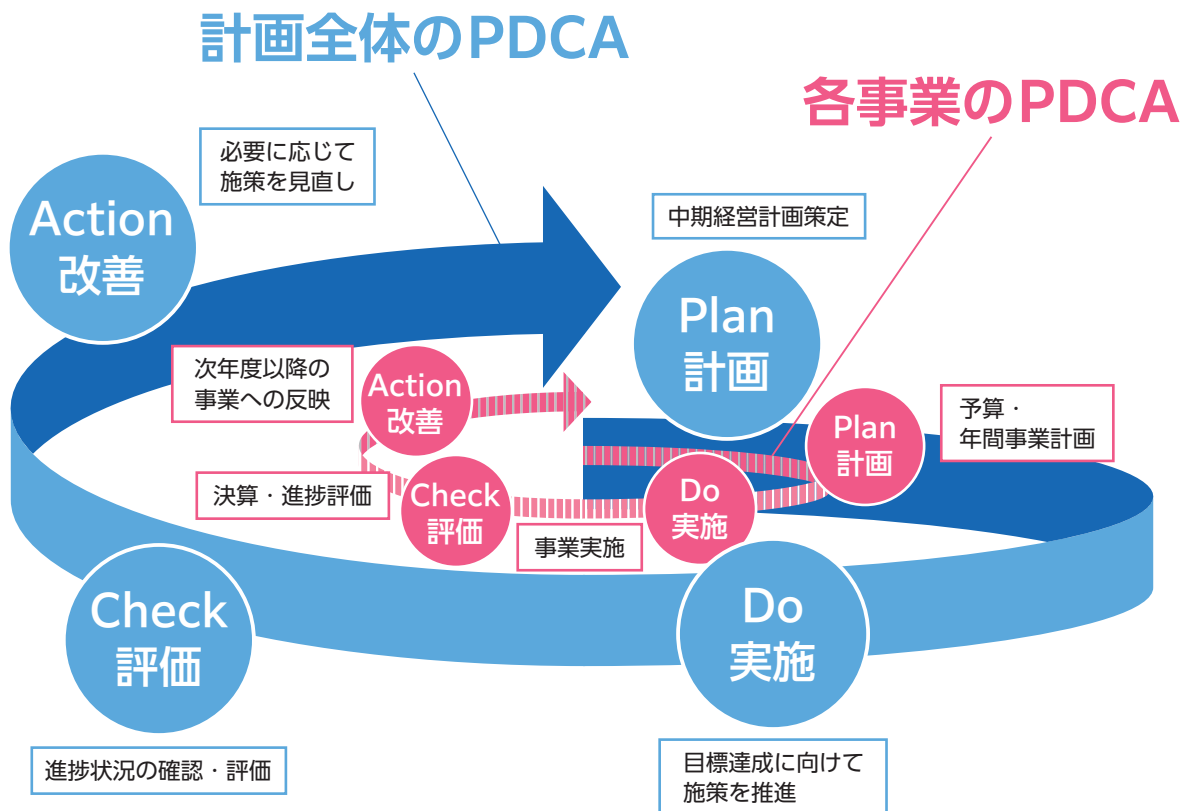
計画全体のPDCA

各事業のPDCA

必要に応じて施策を見直し

Action
改善

中期経営計画策定

Plan
計画

次年度以降の事業への反映

Action
改善

Plan
計画

予算・年間事業計画

決算・進捗評価

Check
評価

Do
実施

事業実施

Check
評価

Do
実施

進捗状況の確認・評価

目標達成に向けて施策を推進